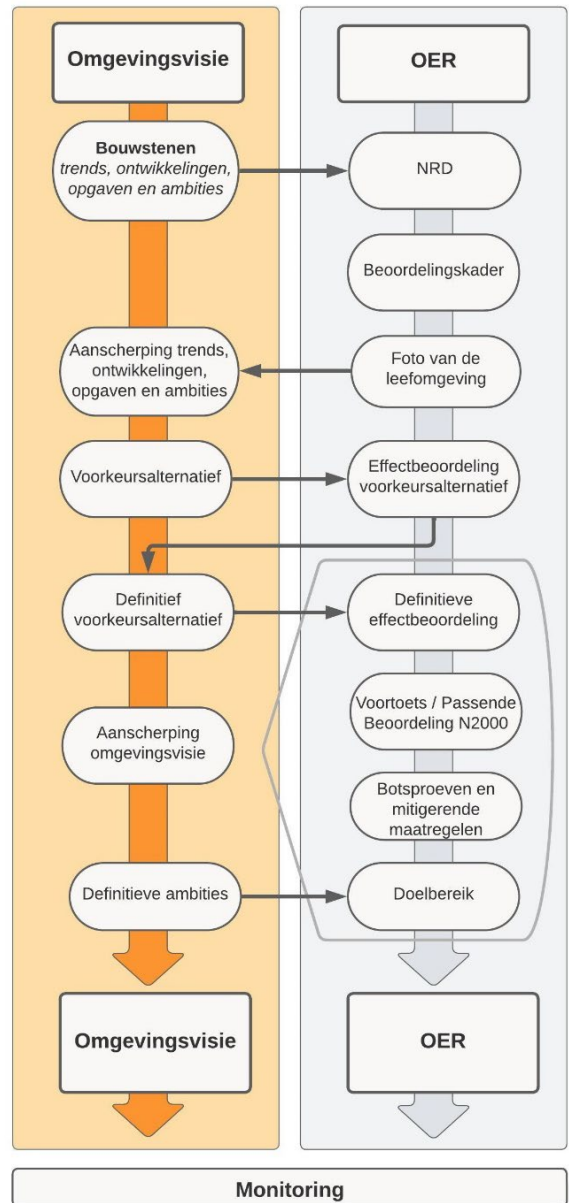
Omgevingsvisie

OER

**Bouwstenen**
*trends, ontwikkelingen, opgaven en ambities*

NRD

Beoordelingskader

Aanscherping trends, ontwikkelingen, opgaven en ambities

Foto van de leefomgeving

Voorkeursalternatief

Effectbeoordeling voorkeursalternatief

Definitief voorkeursalternatief

Definitieve effectbeoordeling

Aanscherping omgevingsvisie

Voortoets / Passende Beoordeling N2000

Botsproeven en mitigerende maatregelen

Definitieve ambities

Doelbereik

Omgevingsvisie

OER

Monitoring